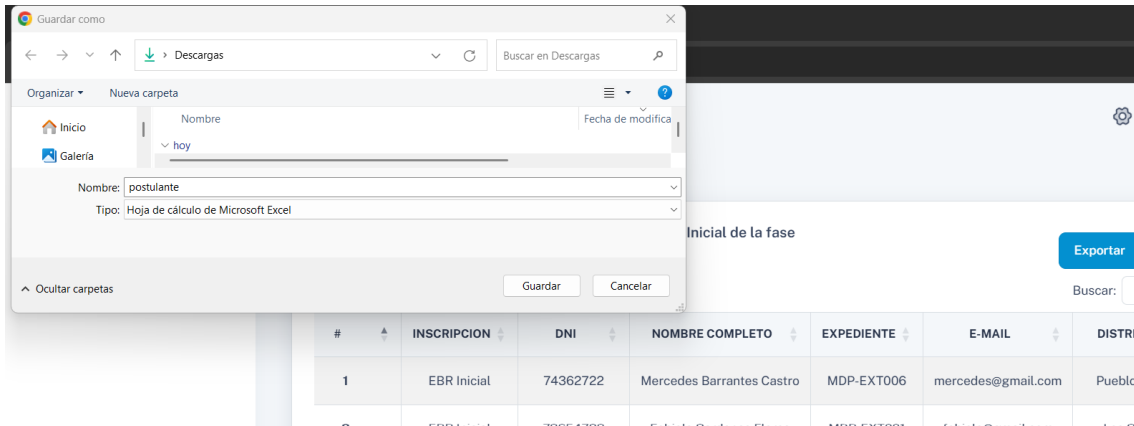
Guardar como

Descargas

Buscar en Descargas

Organizar ▾ Nueva carpeta

Inicio

Galería

Nombre

Fecha de modifica

hoy

Nombre: postulante

Tipo: Hoja de cálculo de Microsoft Excel

Ocultar carpetas

Guardar Cancelar

Inicial de la fase

Exportar

Buscar:

| # | INSCRIPCION | DNI | NOMBRE COMPLETO | EXPEDIENTE | E-MAIL | DISTR |
|---|---|---|---|---|---|---|
| 1 | EBR Inicial | 74362722 | Mercedes Barrantes Castro | MDP-EXT006 | mercedes@gmail.com | Pueblo |
| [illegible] | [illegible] | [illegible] | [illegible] | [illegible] | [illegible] | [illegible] |